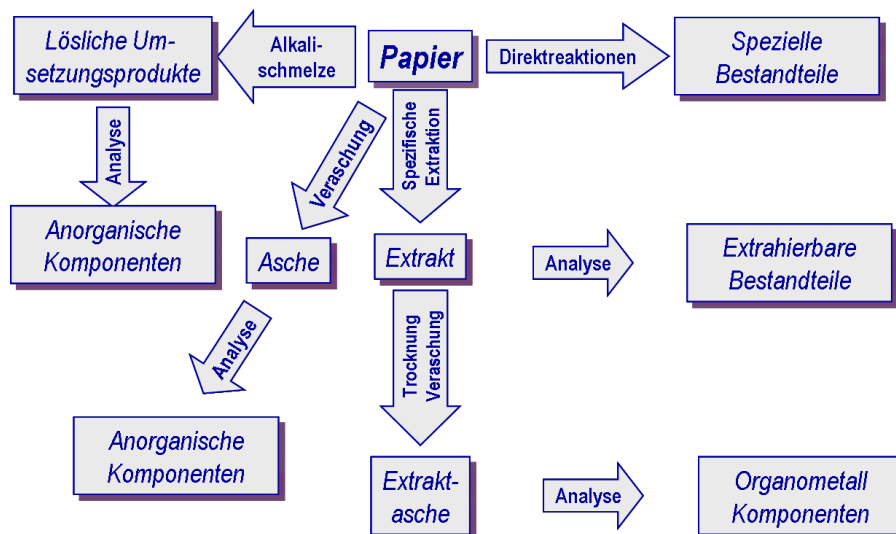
Lösliche Umsetzungsprodukte

Alkalischmelze

Papier

Direktreaktionen

Spezielle Bestandteile

Analyse

Veraschung

Spezifische Extraktion

Anorganische Komponenten

Asche

Extrakt

Analyse

Extrahierbare Bestandteile

Analyse

Trocknung Veraschung

Anorganische Komponenten

Extraktasche

Analyse

Organometall Komponenten